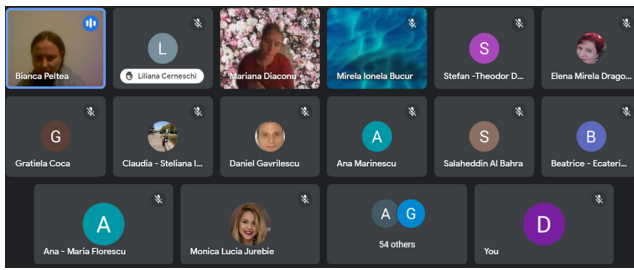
Bianca Peltea

L
Liliana Cerneschi

Mariana Diaconu

Mirela Ionela Bucur

S
Stefan -Theodor D...

Elena Mirela Drago...

G
Gratiela Coca

Claudia - Steliana I...

Daniel Gavrilescu

A
Ana Marinescu

S
Salaheddin Al Bahra

B
Beatrice - Ecateri...

A
Ana - Maria Florescu

Monica Lucia Jurebie

A G
54 others

D
You